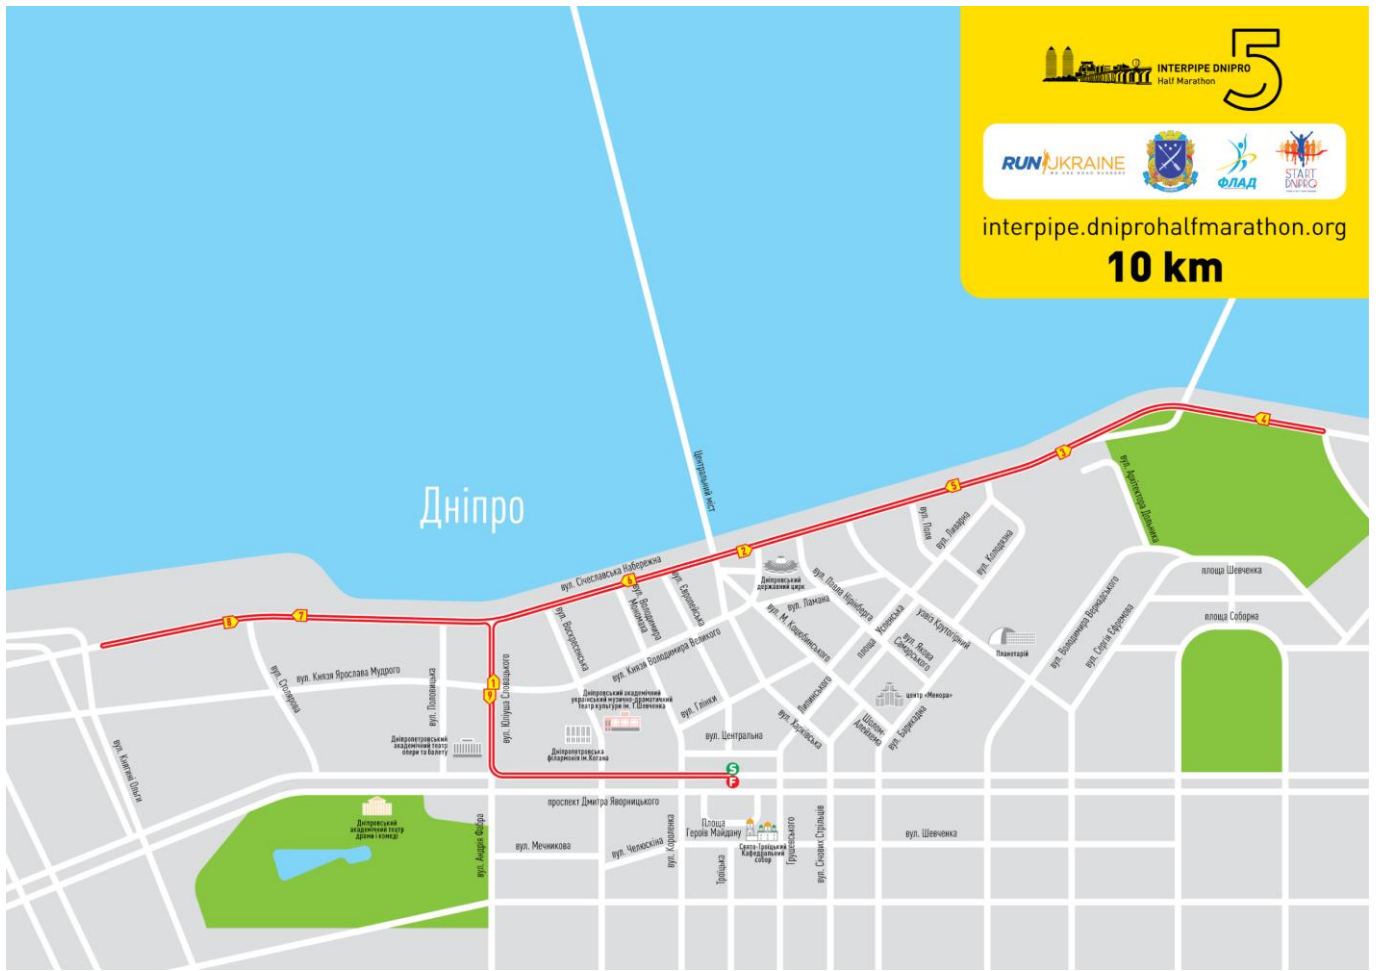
INTERPIPE DNIPRO
Half Marathon
5

RUN UKRAINE
ФЛАД
START DNIPRO

interpipe.dniprohalfmarathon.org
10 km

Дніпро

Центральний міст

вул. Січеславська Набережна
вул. Князя Ярослава Мудрого
вул. Юліуша Словацького
вул. Воскресенська
вул. Володимира Мономаха
вул. Європейська
вул. Князя Володимира Великого
вул. Глінки
вул. Центральна
Дніпровський державний цирк
вул. Паоло Нірінберга
вул. Ламана
вул. М. Коцюбинського
вул. Лиманського
вул. Харківська
вул. Поля
вул. Ливарна
вул. Коцюбинська
площа Успенська
узвіз Крутогірний
вул. Якова Самарського
центр «Менора»
Шолом Алейхема
вул. Барикадна
Планетарій
вул. Архітектора Дольника
площа Шевченка
площа Соборна
вул. Володимира Вернадського
вул. Сергія Єфремова
вул. Староміська
вул. Поповича
вул. Княгині Ольги
Дніпропетровський академічний театр опери та балету
Дніпропетровський академічний український музично-драматичний театр культури ім. Т. Шевченка
Дніпропетровська філармонія ім. Когана
проспект Дмитра Яворницького
Дніпровський академічний театр драми і комедії
вул. Андрія Фабра
вул. Мечникова
вул. Челюскіна
вул. Короленка
Площа Героїв Майдану
Свято-Троїцький Кафедральний собор
Троїцька
Грушевського
вул. Січових Стрільців
вул. Шевченка

1 2 3 4 5 6 7 8 9
S
F